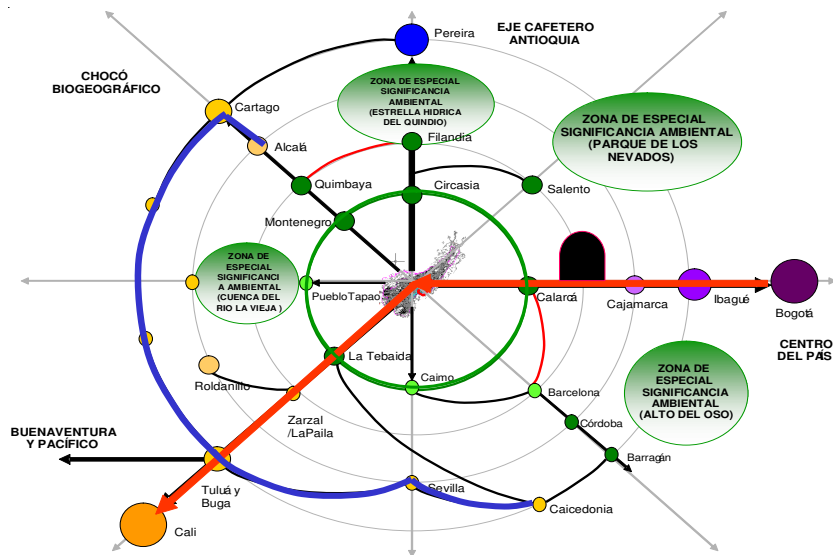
EJE CAFETERO ANTIOQUIA

Pereira

CHOCÓ BIOGEOGRÁFICO

ZONA DE ESPECIAL SIGNIFICANCIA AMBIENTAL (ESTRELLA HIDRICA DEL QUINDIO)

Cartago

ZONA DE ESPECIAL SIGNIFICANCIA AMBIENTAL (PARQUE DE LOS NEVADOS)

Filandia

Alcalá

Quimbaya

Circasia

Salento

Montenegro

ZONA DE ESPECIAL SIGNIFICANCI A AMBIENTAL (CUENCA DEL RIO LA VIEJA )

PuebloTapao

Calarcá

Cajamarca

Ibagué

Bogotá

CENTRO DEL PAÍS

La Tebaida

ZONA DE ESPECIAL SIGNIFICANCIA AMBIENTAL (ALTO DEL OSO)

Caimo

Roldanillo

Barcelona

Zarzal /LaPaila

Córdoba

BUENAVENTURA Y PACÍFICO

Barragán

Tuluá y Buga

Sevilla

Cali

Caicedonia